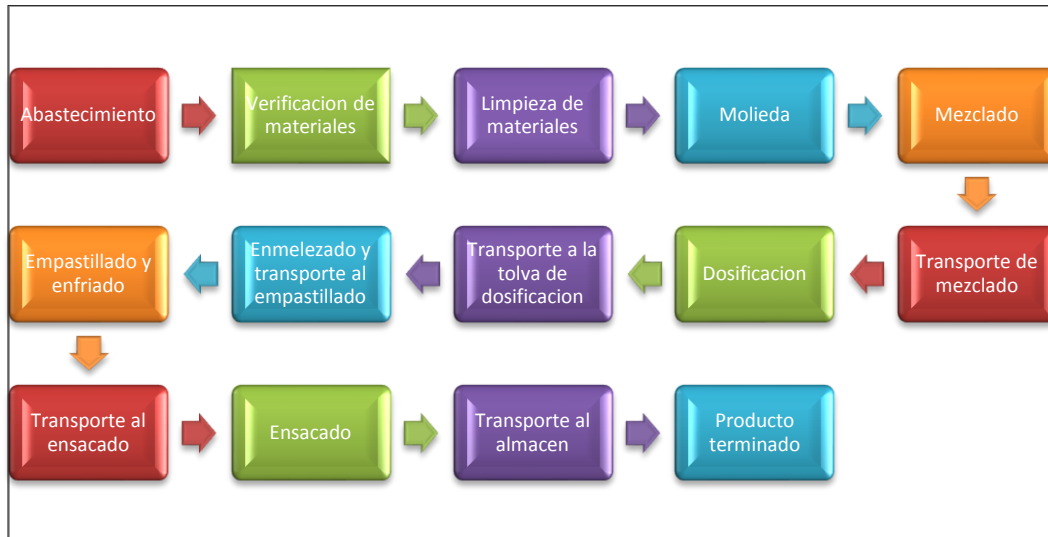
Abastecimiento

Verificacion de materiales

Limpieza de materiales

Molieda

Mezclado

Transporte de mezclado

Dosificacion

Transporte a la tolva de dosificacion

Enmelezado y transporte al empastillado

Empastillado y enfriado

Transporte al ensacado

Ensacado

Transporte al almacen

Producto terminado